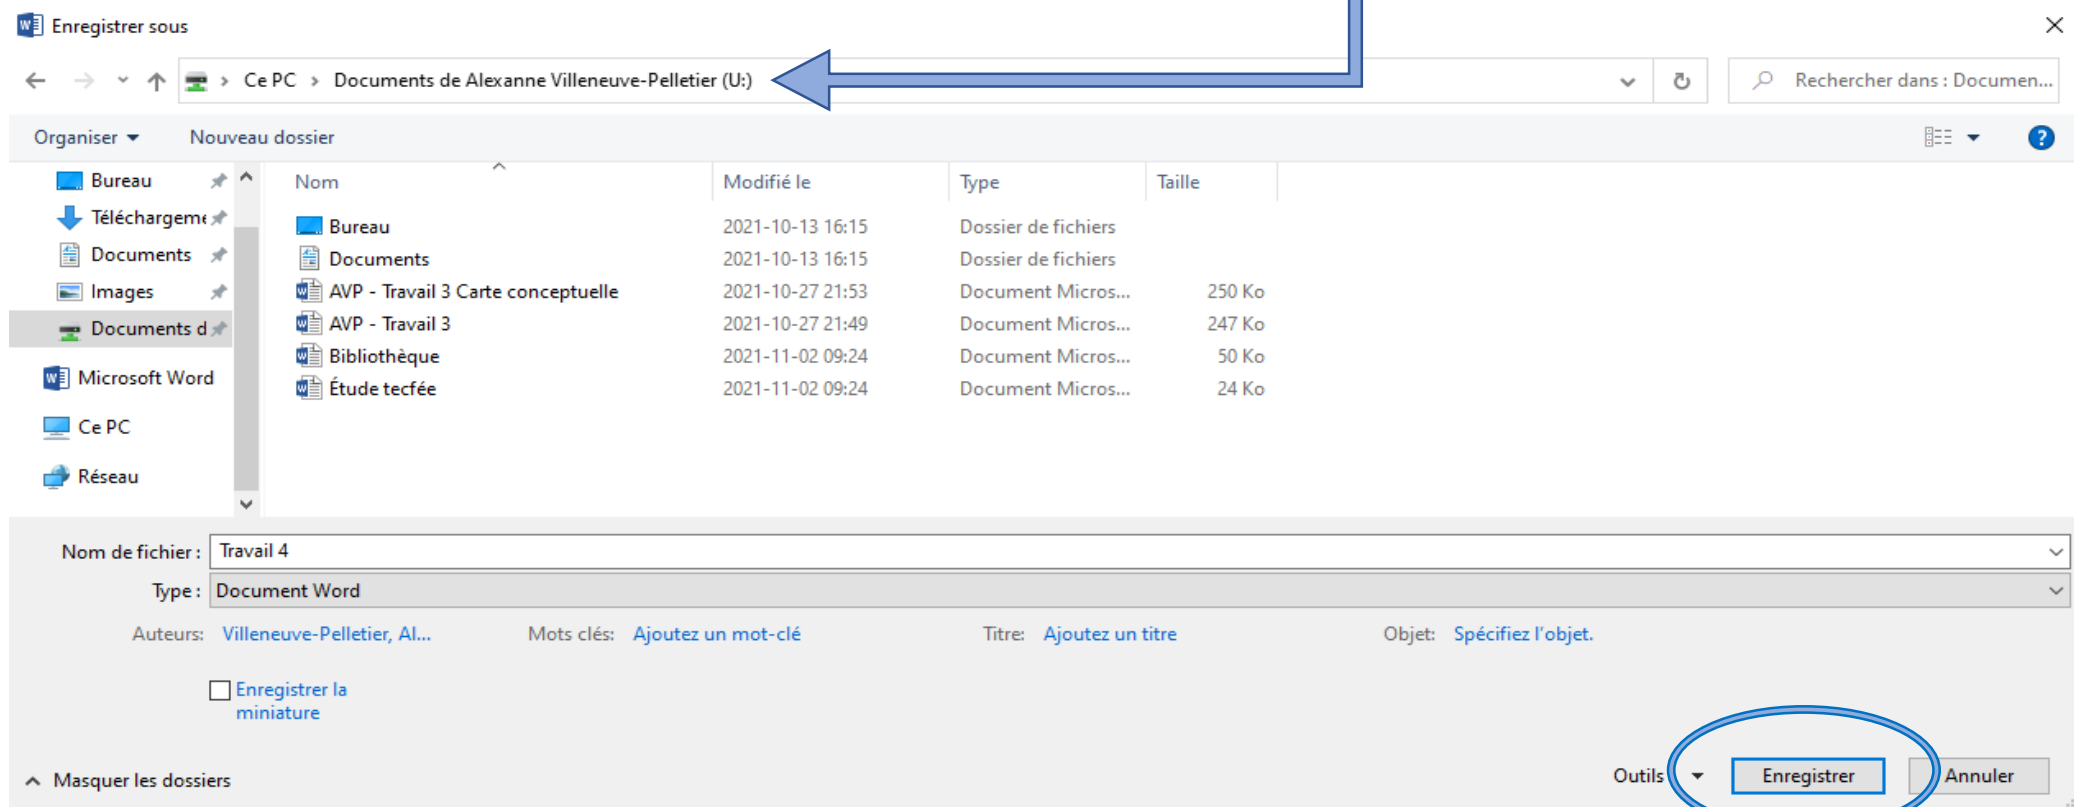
Enregistrer sous

Ce PC > Documents de Alexanne Villeneuve-Pelletier (U:)

Rechercher dans : Documen...

Organiser ▾ Nouveau dossier

Bureau
Téléchargeme
Documents
Images
Documents d
Microsoft Word
Ce PC
Réseau

| Nom | Modifié le | Type | Taille |
|---|---|---|---|
| Bureau | 2021-10-13 16:15 | Dossier de fichiers | |
| Documents | 2021-10-13 16:15 | Dossier de fichiers | |
| AVP - Travail 3 Carte conceptuelle | 2021-10-27 21:53 | Document Micros... | 250 Ko |
| AVP - Travail 3 | 2021-10-27 21:49 | Document Micros... | 247 Ko |
| Bibliothèque | 2021-11-02 09:24 | Document Micros... | 50 Ko |
| Étude tecfée | 2021-11-02 09:24 | Document Micros... | 24 Ko |

Nom de fichier : Travail 4
Type : Document Word
Auteurs: Villeneuve-Pelletier, Al... Mots clés: Ajoutez un mot-clé Titre: Ajoutez un titre Objet: Spécifiez l'objet.

Enregistrer la miniature

Masquer les dossiers

Outils ▾ Enregistrer Annuler